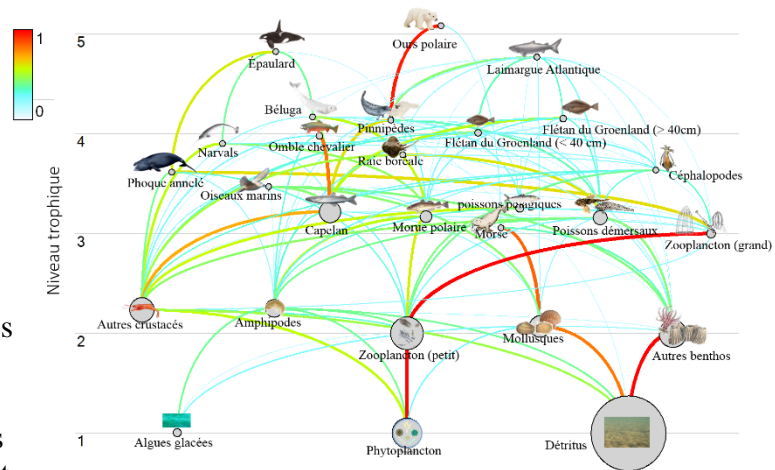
1
0
Niveau trophique
5
4
3
2
1
Ours polaire
Epaulard
Laimargue Atlantique
Béluga
Pinnipèdes
Flétan du Groenland (> 40cm)
Narvals
Omble chevalier
Flétan du Groenland (< 40 cm)
Raie boréale
Céphalopodes
Phoque annelé
Oiseaux marins
poissons pélagiques
Capelan
Morue polaire
Morse
Poissons démersaux
Zooplancton (grand)
Autres crustacés
Amphipodes
Mollusques
Zooplancton (petit)
Autres benthos
Algues glacées
Phytoplancton
Détritus
S
s